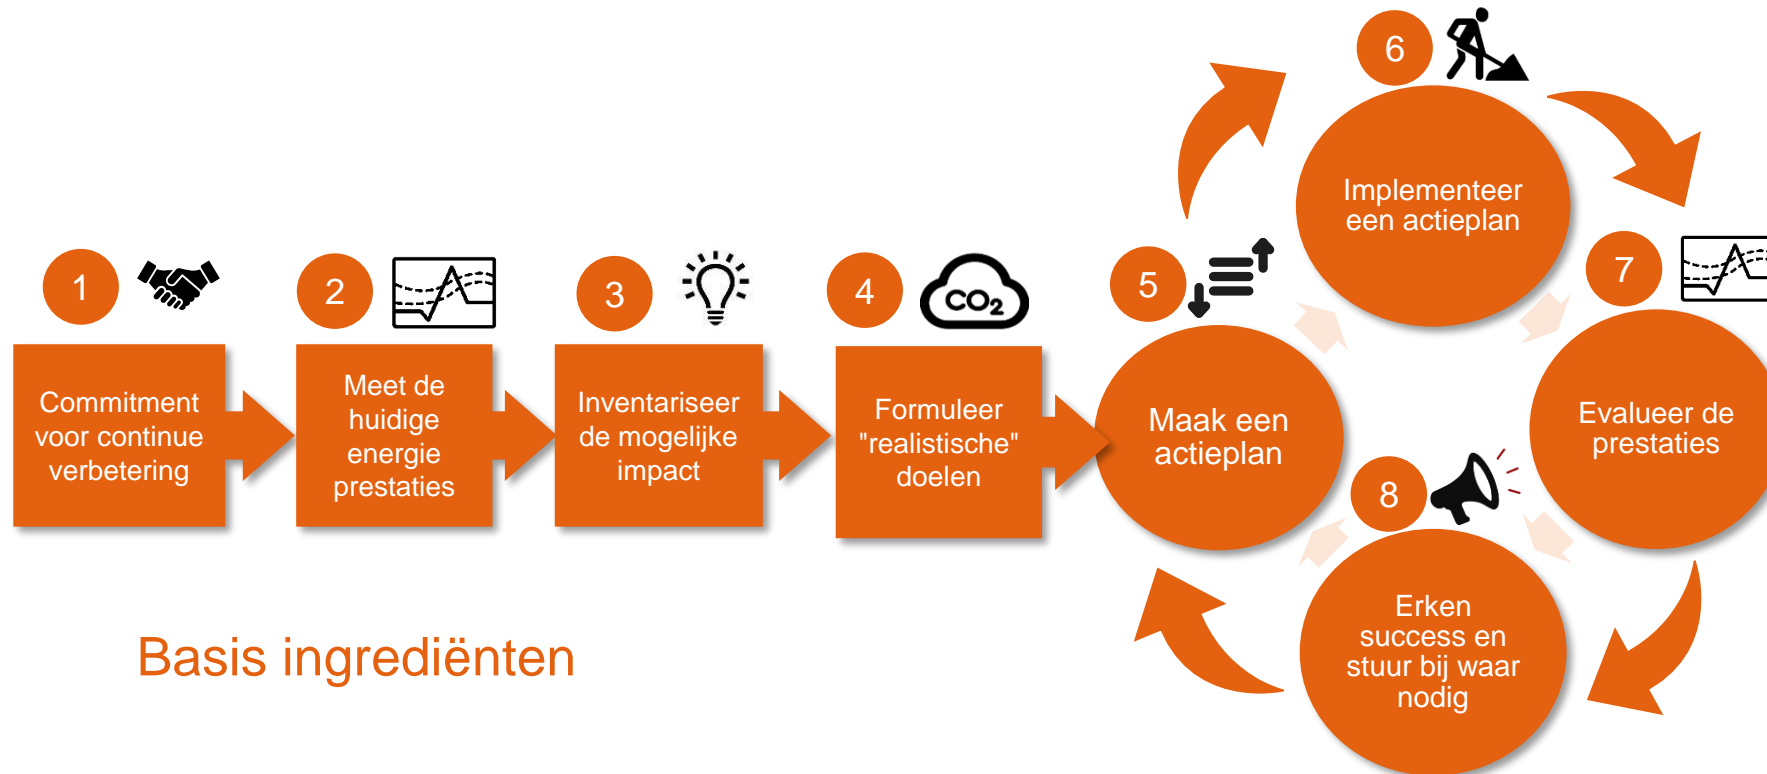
1

Commitment voor continue verbetering

2

Meet de huidige energie prestaties

3

Inventariseer de mogelijke impact

4

$CO_2$

Formuleer "realistische" doelen

5

Maak een actieplan

6

Implementeer een actieplan

7

Evalueer de prestaties

8

Erken success en stuur bij waar nodig

Basis ingrediënten